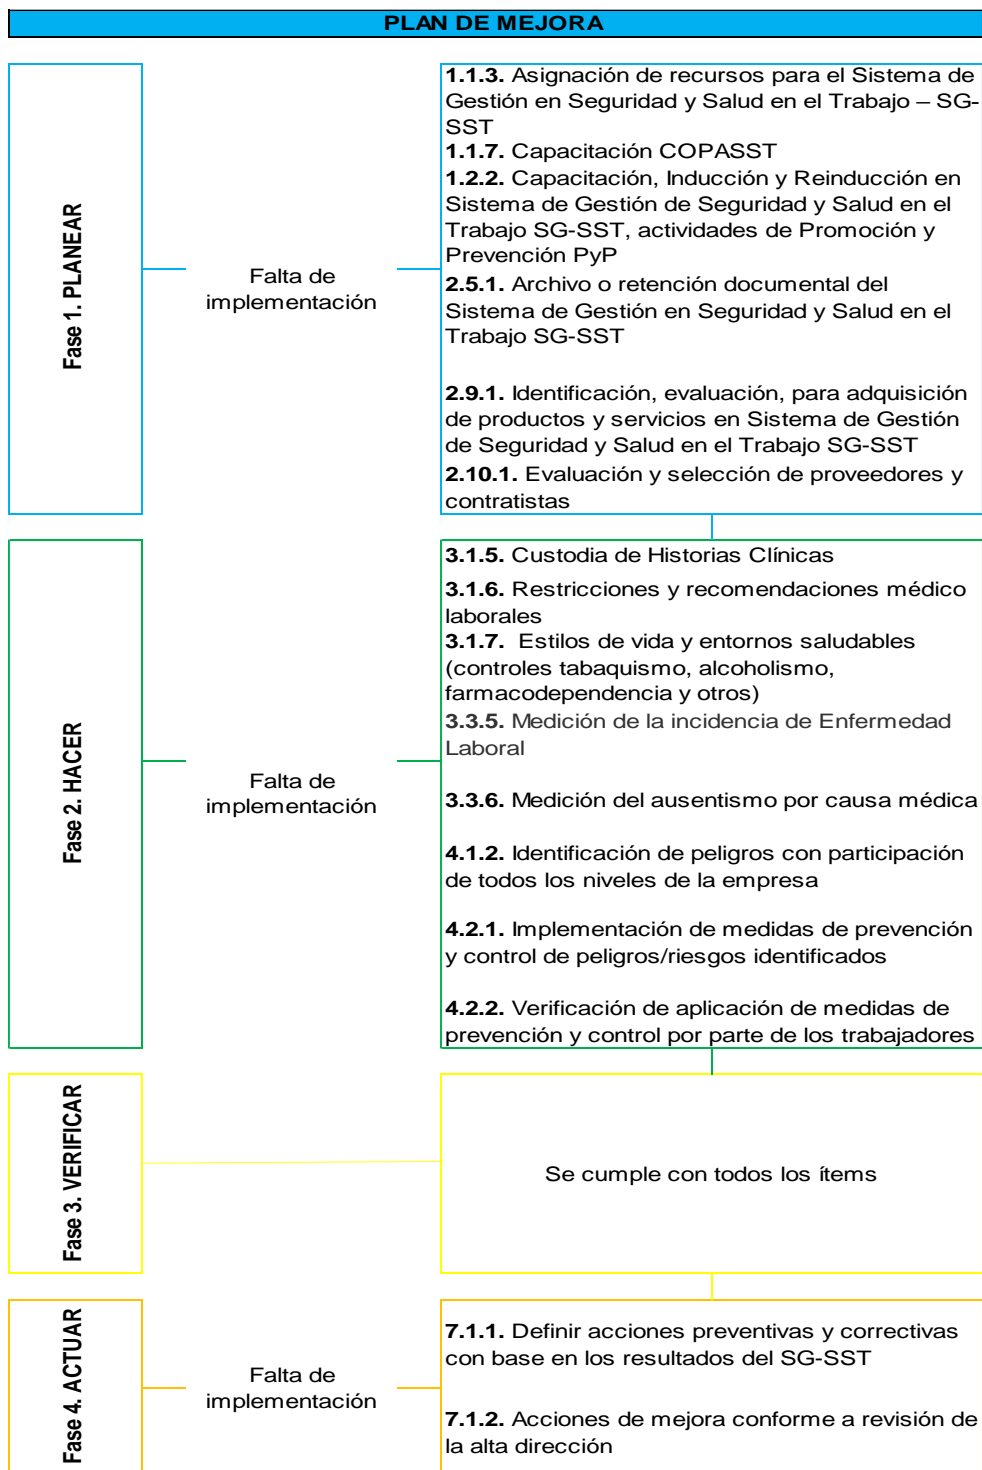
PLAN DE MEJORA

Fase 1. PLANEAR

Falta de implementación

**1.1.3.** Asignación de recursos para el Sistema de Gestión en Seguridad y Salud en el Trabajo – SG-SST
**1.1.7.** Capacitación COPASST
**1.2.2.** Capacitación, Inducción y Reinducción en Sistema de Gestión de Seguridad y Salud en el Trabajo SG-SST, actividades de Promoción y Prevención PyP
**2.5.1.** Archivo o retención documental del Sistema de Gestión en Seguridad y Salud en el Trabajo SG-SST

**2.9.1.** Identificación, evaluación, para adquisición de productos y servicios en Sistema de Gestión de Seguridad y Salud en el Trabajo SG-SST
**2.10.1.** Evaluación y selección de proveedores y contratistas

Fase 2. HACER

Falta de implementación

**3.1.5.** Custodia de Historias Clínicas
**3.1.6.** Restricciones y recomendaciones médico laborales
**3.1.7.** Estilos de vida y entornos saludables (controles tabaquismo, alcoholismo, farmacodependencia y otros)
**3.3.5.** Medición de la incidencia de Enfermedad Laboral

**3.3.6.** Medición del ausentismo por causa médica

**4.1.2.** Identificación de peligros con participación de todos los niveles de la empresa

**4.2.1.** Implementación de medidas de prevención y control de peligros/riesgos identificados

**4.2.2.** Verificación de aplicación de medidas de prevención y control por parte de los trabajadores

Fase 3. VERIFICAR

Se cumple con todos los ítems

Fase 4. ACTUAR

Falta de implementación

**7.1.1.** Definir acciones preventivas y correctivas con base en los resultados del SG-SST

**7.1.2.** Acciones de mejora conforme a revisión de la alta dirección